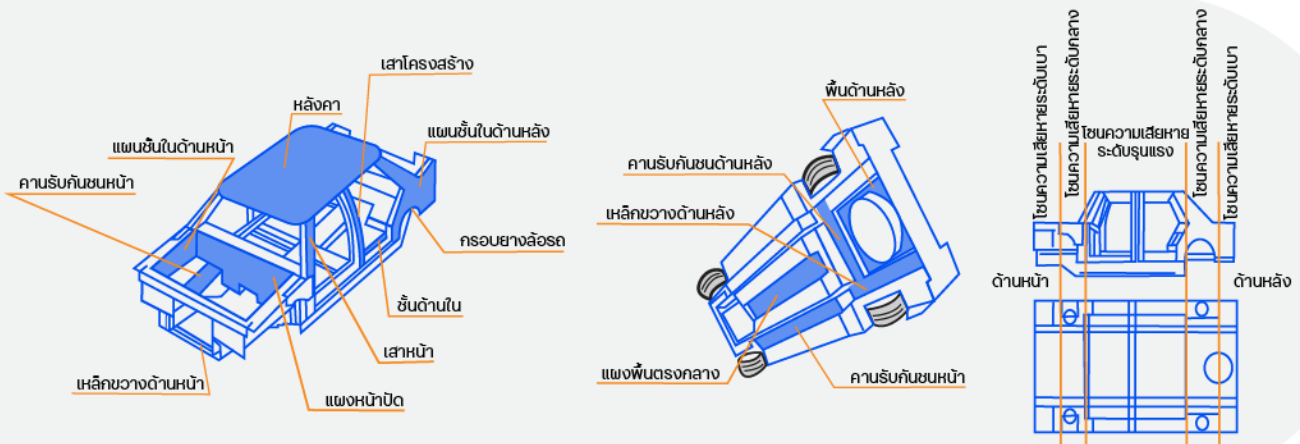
เสาโครงสร้าง
หลังคา
แผนชั้นในด้านหน้า
แผนชั้นในด้านหลัง
คานรับกันชนหน้า
ครอบยางล้อรถ
ชั้นด้านใน
เสาหน้า
เหล็กขวางด้านหน้า
แผงหน้าปัด

พื้นด้านหลัง
คานรับกันชนด้านหลัง
เหล็กขวางด้านหลัง
แผงพื้นตรงกลาง
คานรับกันชนหน้า

โซนความเสียหายระดับเบา
โซนความเสียหายระดับกลาง
โซนความเสียหาย ระดับรุนแรง
โซนความเสียหายระดับกลาง
โซนความเสียหายระดับเบา
ด้านหน้า
ด้านหลัง